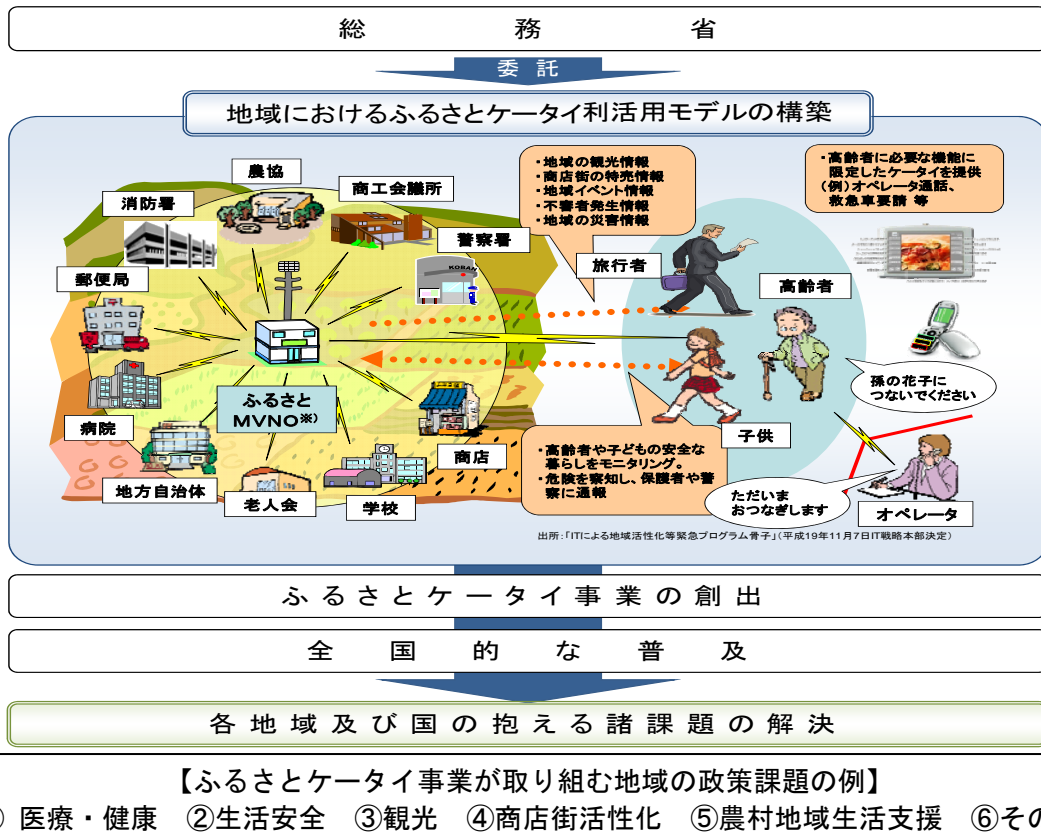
総　　務　　省

委　託

地域におけるふるさとケータイ利活用モデルの構築

農協

商工会議所

消防署

警察署

郵便局

・地域の観光情報
・商店街の特売情報
・地域イベント情報
・不審者発生情報
・地域の災害情報

・高齢者に必要な機能に限定したケータイを提供
（例）オペレータ通話、救急車要請 等

旅行者

高齢者

ふるさと MVNO※）

病院

孫の花子につないでください

子供

商店

・高齢者や子どもの安全な暮らしをモニタリング。
・危険を察知し、保護者や警察に通報

地方自治体

老人会

学校

ただいま おつなぎします

オペレータ

出所：「ITによる地域活性化等緊急プログラム骨子」（平成19年11月7日IT戦略本部決定）

ふるさとケータイ事業の創出

全　国　的　な　普　及

各地域及び国の抱える諸課題の解決

【ふるさとケータイ事業が取り組む地域の政策課題の例】

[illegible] 医療・健康　②生活安全　③観光　④商店街活性化　⑤農村地域生活支援　⑥その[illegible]